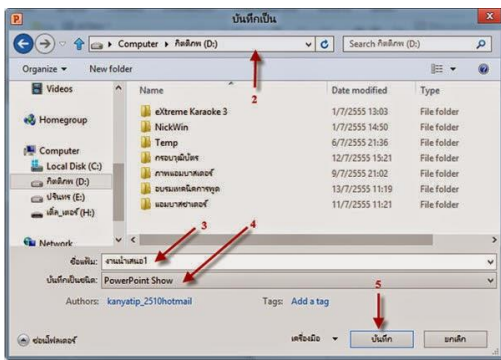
บันทึกเป็น

Computer ▸ กิตติภพ (D:)

Search กิตติภพ (D:)

Organize ▾ New folder

Videos

Homegroup

Computer

Local Disk (C:)

กิตติภพ (D:)

ปริญเทร (E:)

เด็ก_เดอร์ (H:)

Network

| Name | Date modified | Type |
|---|---|---|
| eXtreme Karaoke 3 | 1/7/2555 13:03 | File folder |
| NickWin | 1/7/2555 14:50 | File folder |
| Temp | 6/7/2555 21:36 | File folder |
| กรอบรูปบัตร | 12/7/2555 15:21 | File folder |
| ภาพเพาเวอร์ | 9/7/2555 21:02 | File folder |
| อบรมเทคนิคการพูด | 13/7/2555 11:19 | File folder |
| แฟลชเดอร์ | 11/7/2555 11:21 | File folder |

2

3

4

ชื่อแฟ้ม: งานนำเสนอ1

บันทึกเป็นชนิด: PowerPoint Show

Authors: kanyatip_2510hotmail

Tags: Add a tag

5

ซ่อนโฟลเดอร์

เครื่องมือ ▾

บันทึก

ยกเลิก